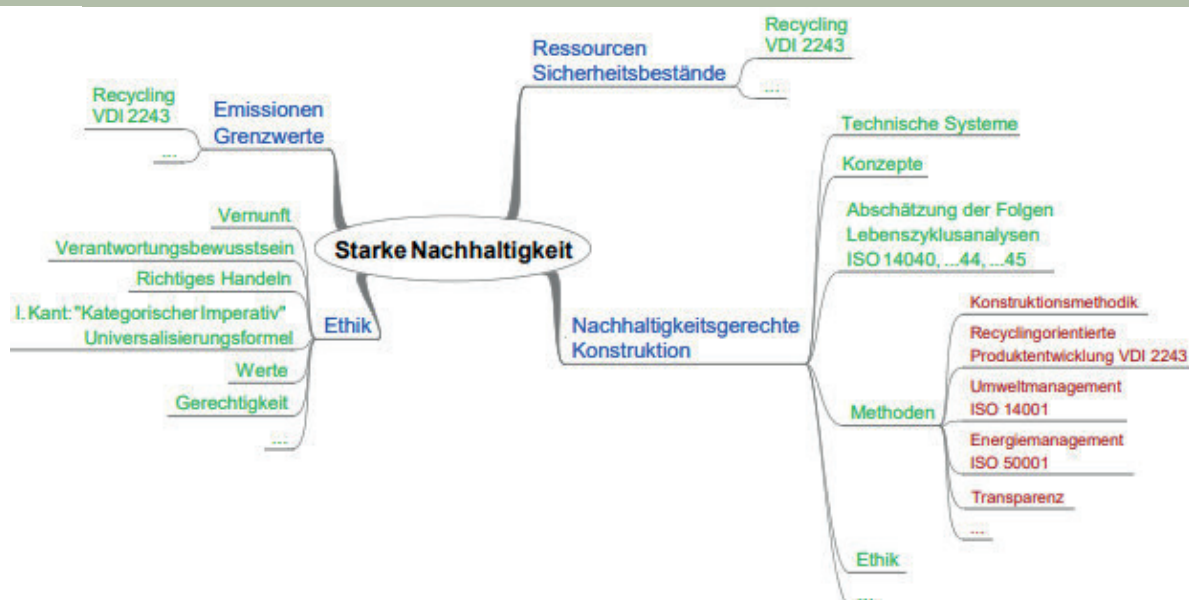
Starke Nachhaltigkeit

Emissionen
Grenzwerte

Recycling
VDI 2243

...

Ethik

Vernunft

Verantwortungsbewusstsein

Richtiges Handeln

I. Kant: "Kategorischer Imperativ"
Universalisierungsformel

Werte

Gerechtigkeit

...

Ressourcen
Sicherheitsbestände

Recycling
VDI 2243

...

Nachhaltigkeitsgerechte
Konstruktion

Technische Systeme

Konzepte

Abschätzung der Folgen
Lebenszyklusanalysen
ISO 14040, ...44, ...45

Methoden

Konstruktionsmethodik

Recyclingorientierte
Produktentwicklung VDI 2243

Umweltmanagement
ISO 14001

Energiemanagement
ISO 50001

Transparenz

...

Ethik

...